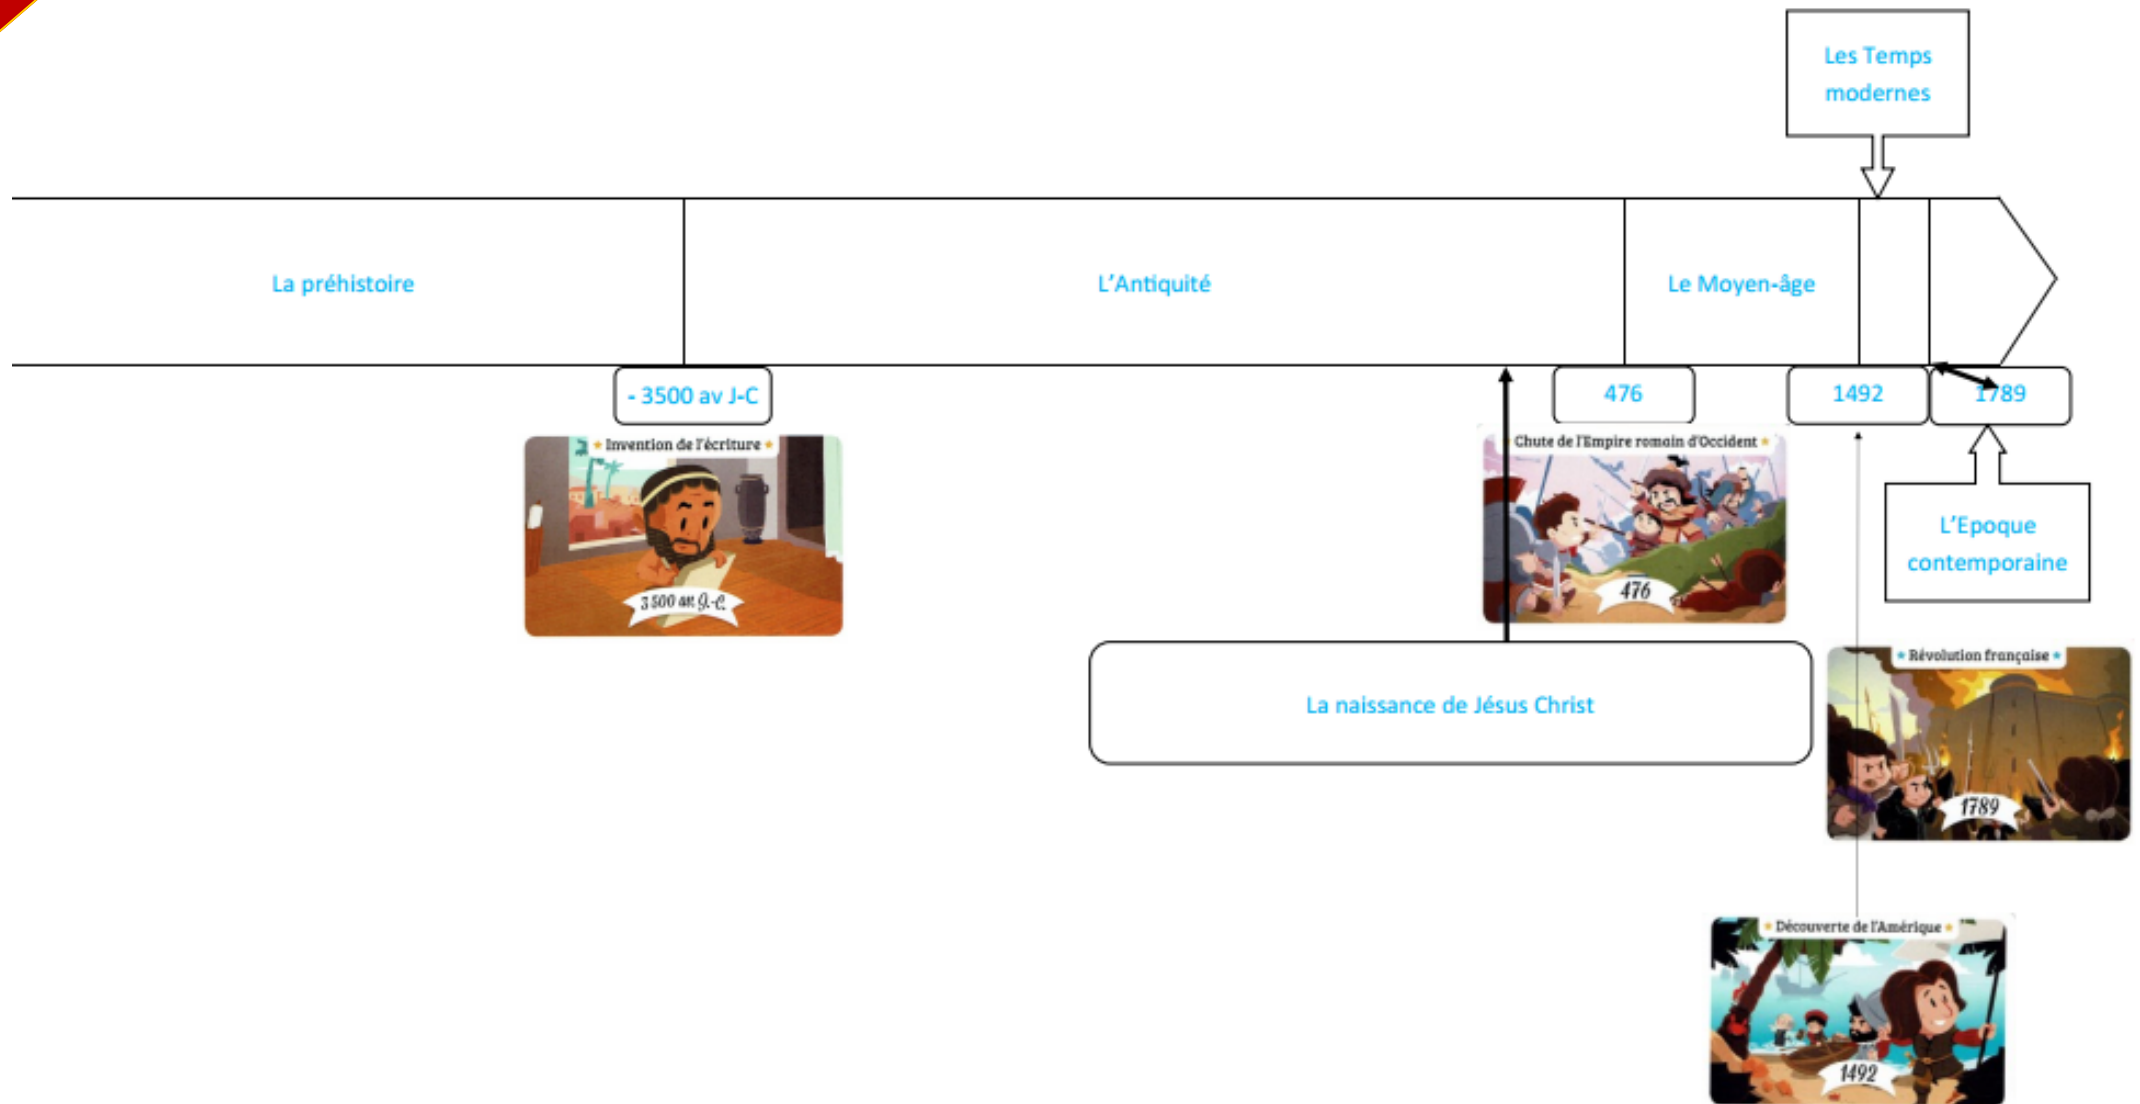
Les Temps modernes

La préhistoire

L'Antiquité

Le Moyen-âge

- 3500 av J-C

476

1492

1789

Invention de l'écriture

3 500 av. J.-C.

Chute de l'Empire romain d'Occident

476

L'Epoque contemporaine

La naissance de Jésus Christ

Révolution française

1789

Découverte de l'Amérique

1492